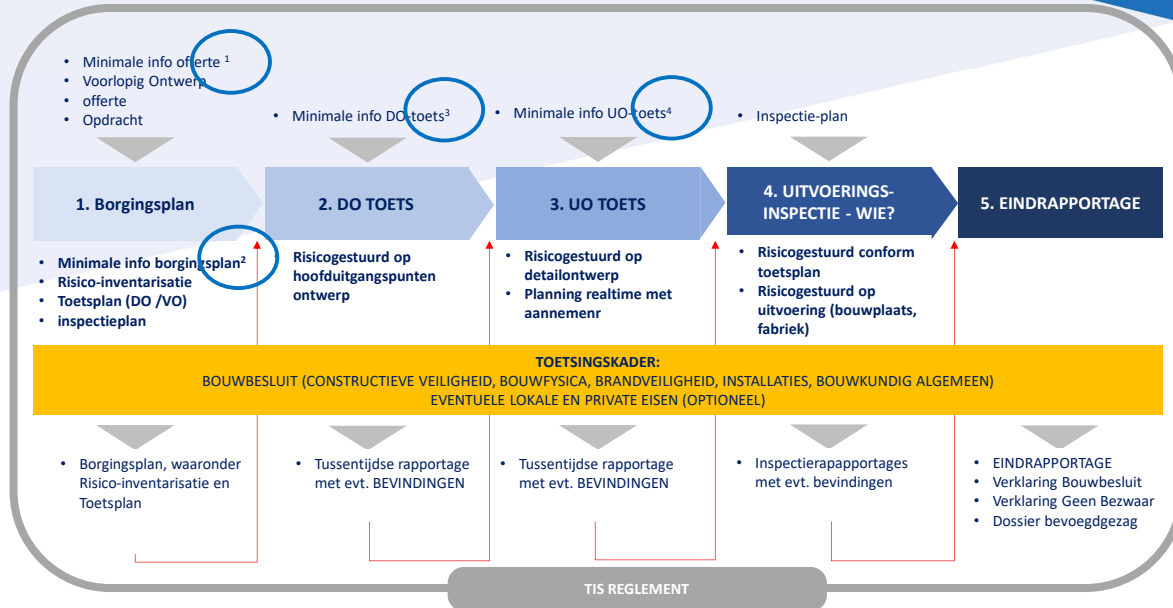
• Minimale info offerte $^{1}$
• Voorlopig Ontwerp
• offerte
• Opdracht

• Minimale info DO-toets$^{3}$

• Minimale info UO-toets$^{4}$

• Inspectie-plan

1. Borgingsplan

2. DO TOETS

3. UO TOETS

4. UITVOERINGS-INSPECTIE - WIE?

5. EINDRAPPORTAGE

• Minimale info borgingsplan$^{2}$
• Risico-inventarisatie
• Toetsplan (DO /VO)
• inspectieplan

Risicogestuurd op hoofduitgangspunten ontwerp

• Risicogestuurd op detailontwerp
• Planning realtime met aannemenr

• Risicogestuurd conform toetsplan
• Risicogestuurd op uitvoering (bouwplaats, fabriek)

TOETSINGSKADER:
BOUWBESLUIT (CONSTRUCTIEVE VEILIGHEID, BOUWFYSICA, BRANDVEILIGHEID, INSTALLATIES, BOUWKUNDIG ALGEMEEN)
EVENTUELE LOKALE EN PRIVATE EISEN (OPTIONEEL)

• Borgingsplan, waaronder Risico-inventarisatie en Toetsplan

• Tussentijdse rapportage met evt. BEVINDINGEN

• Tussentijdse rapportage met evt. BEVINDINGEN

• Inspectierapportages met evt. bevindingen

• EINDRAPPORTAGE
• Verklaring Bouwbesluit
• Verklaring Geen Bezwaar
• Dossier bevoegdgezag

TIS REGLEMENT